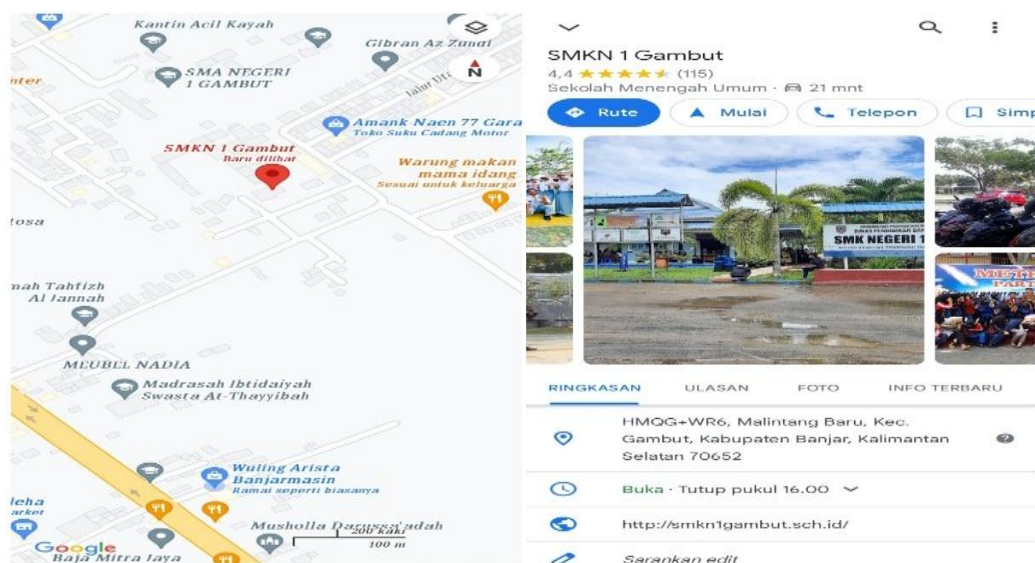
Kantin Acil Kayah
Gibran Az Zunai
SMA NEGERI 1 GAMBUT
nter
Jalur Ut
N
Amank Naen 77 Gara
Toko Suku Cadang Motor
SMKN 1 Gambut
Baru dilihat
Warung makan mama idang
Sesuai untuk keluarga
tosa
nah Tahfizh Al Jannah
MEUBEL NADIA
Madrasah Ibtidaiyah Swasta At-Thayyibah
Wuling Arista Banjarmasin
Ramai seperti biasanya
leha
arket
Musholla Darussa'adah
200 kaki
100 m
Google
Baja Mitra Jaya

SMKN 1 Gambut
4,4 ★★★★★ (115)
Sekolah Menengah Umum · 21 mnt
Rute
Mulai
Telepon
Simp
SMK NEGERI 1
RINGKASAN
ULASAN
FOTO
INFO TERBARU
HMQG+WR6, Malintang Baru, Kec. Gambut, Kabupaten Banjar, Kalimantan Selatan 70652
Buka · Tutup pukul 16.00
http://smkn1gambut.sch.id/
Sarankan edit